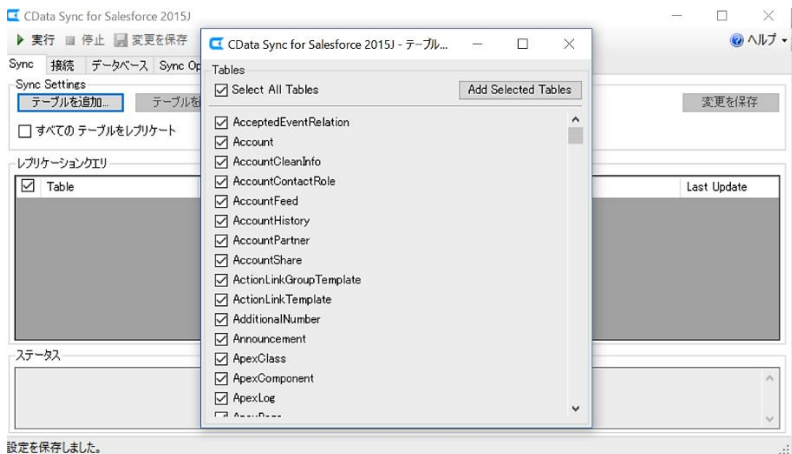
CData Sync for Salesforce 2015J

実行 停止 変更を保存

ヘルプ

Sync 接続 データベース Sync Op

Sync Settings

テーブルを追加...

テーブルを

すべての テーブルをレプリケート

変更を保存

レプリケーションクエリ

Table

Last Update

ステータス

設定を保存しました。

CData Sync for Salesforce 2015J - テーブル...

Tables

Select All Tables

Add Selected Tables

AcceptedEventRelation
Account
AccountCleanInfo
AccountContactRole
AccountFeed
AccountHistory
AccountPartner
AccountShare
ActionLinkGroupTemplate
ActionLinkTemplate
AdditionalNumber
Announcement
ApexClass
ApexComponent
ApexLog
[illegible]